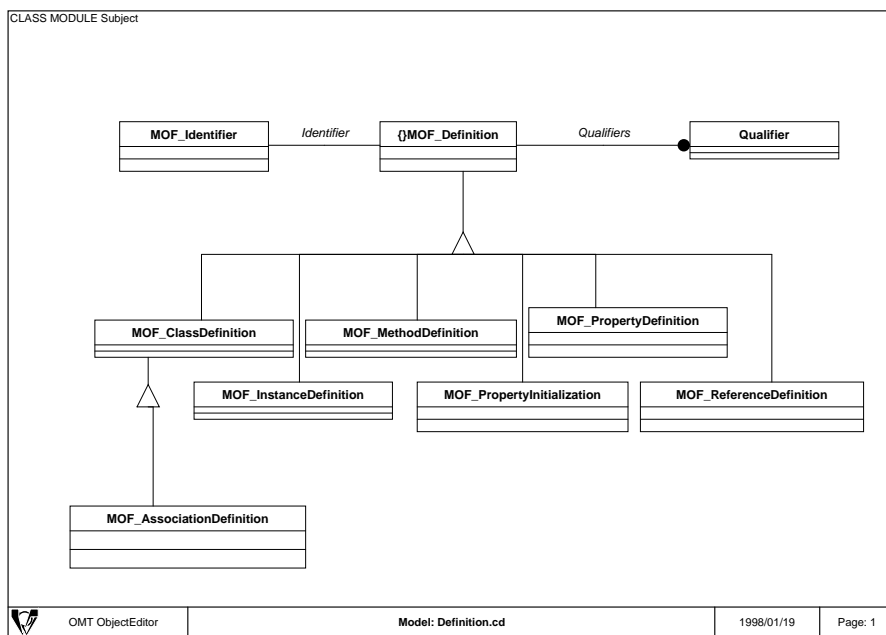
CLASS MODULE Subject

MOF_Identifier

Identifier

{}MOF_Definition

Qualifiers

Qualifier

MOF_ClassDefinition

MOF_MethodDefinition

MOF_PropertyDefinition

MOF_InstanceDefinition

MOF_PropertyInitialization

MOF_ReferenceDefinition

MOF_AssociationDefinition

OMT ObjectEditor | Model: Definition.cd | 1998/01/19 | Page: 1